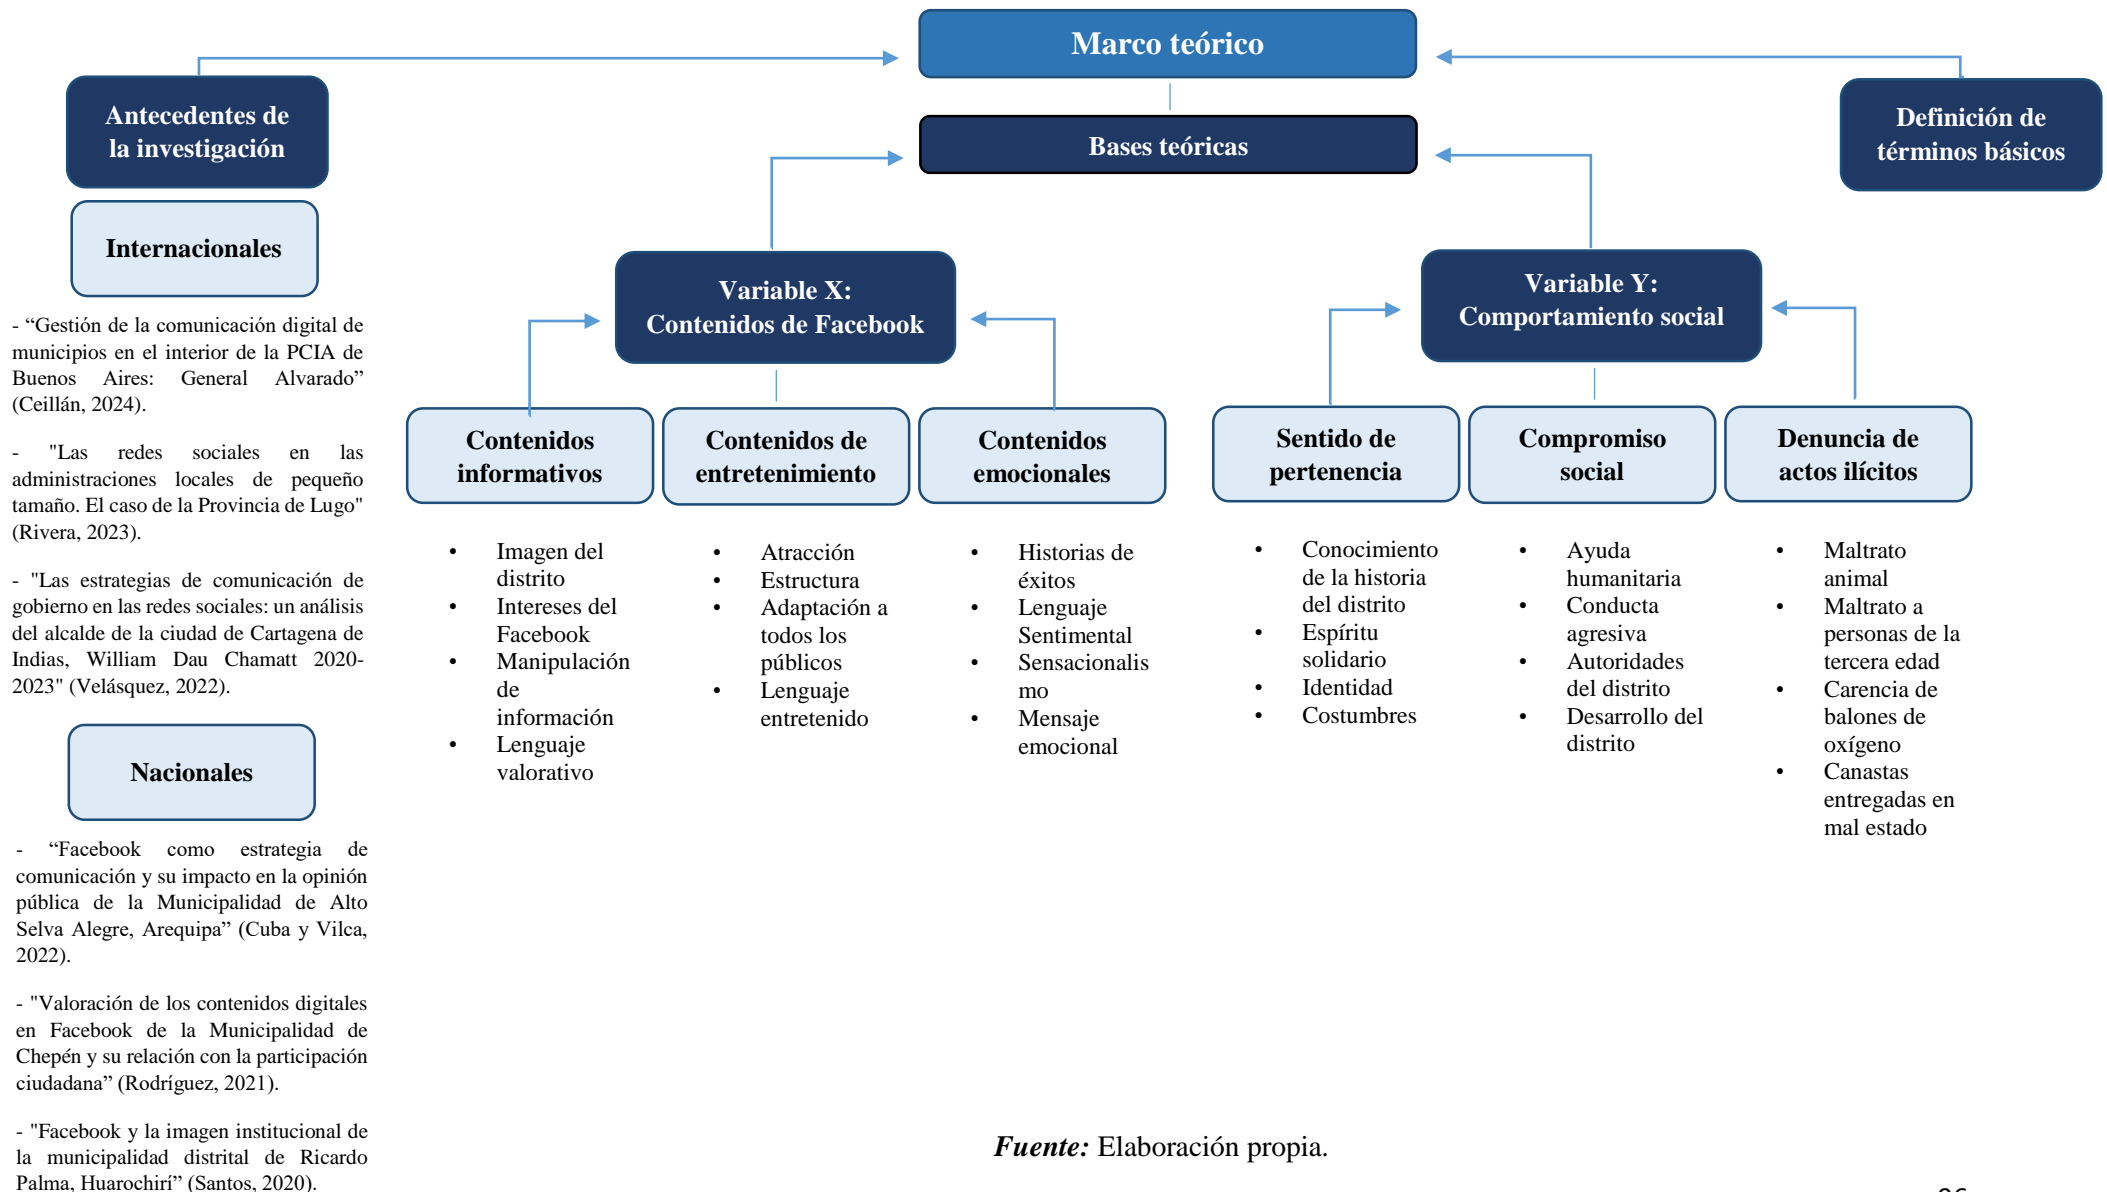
Marco teórico

Antecedentes de la investigación

Definición de términos básicos

Bases teóricas

Internacionales

- “Gestión de la comunicación digital de municipios en el interior de la PCIA de Buenos Aires: General Alvarado” (Ceillán, 2024).

- "Las redes sociales en las administraciones locales de pequeño tamaño. El caso de la Provincia de Lugo" (Rivera, 2023).

- "Las estrategias de comunicación de gobierno en las redes sociales: un análisis del alcalde de la ciudad de Cartagena de Indias, William Dau Chamatt 2020-2023" (Velásquez, 2022).

Nacionales

- “Facebook como estrategia de comunicación y su impacto en la opinión pública de la Municipalidad de Alto Selva Alegre, Arequipa” (Cuba y Vilca, 2022).

- "Valoración de los contenidos digitales en Facebook de la Municipalidad de Chepén y su relación con la participación ciudadana” (Rodríguez, 2021).

- "Facebook y la imagen institucional de la municipalidad distrital de Ricardo Palma, Huarochirí” (Santos, 2020).

Variable X: Contenidos de Facebook

Contenidos informativos
- Imagen del distrito
- Intereses del Facebook
- Manipulación de información
- Lenguaje valorativo

Contenidos de entretenimiento
- Atracción
- Estructura
- Adaptación a todos los públicos
- Lenguaje entretenido

Contenidos emocionales
- Historias de éxitos
- Lenguaje Sentimental
- Sensacionalismo
- Mensaje emocional

Variable Y: Comportamiento social

Sentido de pertenencia
- Conocimiento de la historia del distrito
- Espíritu solidario
- Identidad
- Costumbres

Compromiso social
- Ayuda humanitaria
- Conducta agresiva
- Autoridades del distrito
- Desarrollo del distrito

Denuncia de actos ilícitos
- Maltrato animal
- Maltrato a personas de la tercera edad
- Carencia de balones de oxígeno
- Canastas entregadas en mal estado

*Fuente:* Elaboración propia.

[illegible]